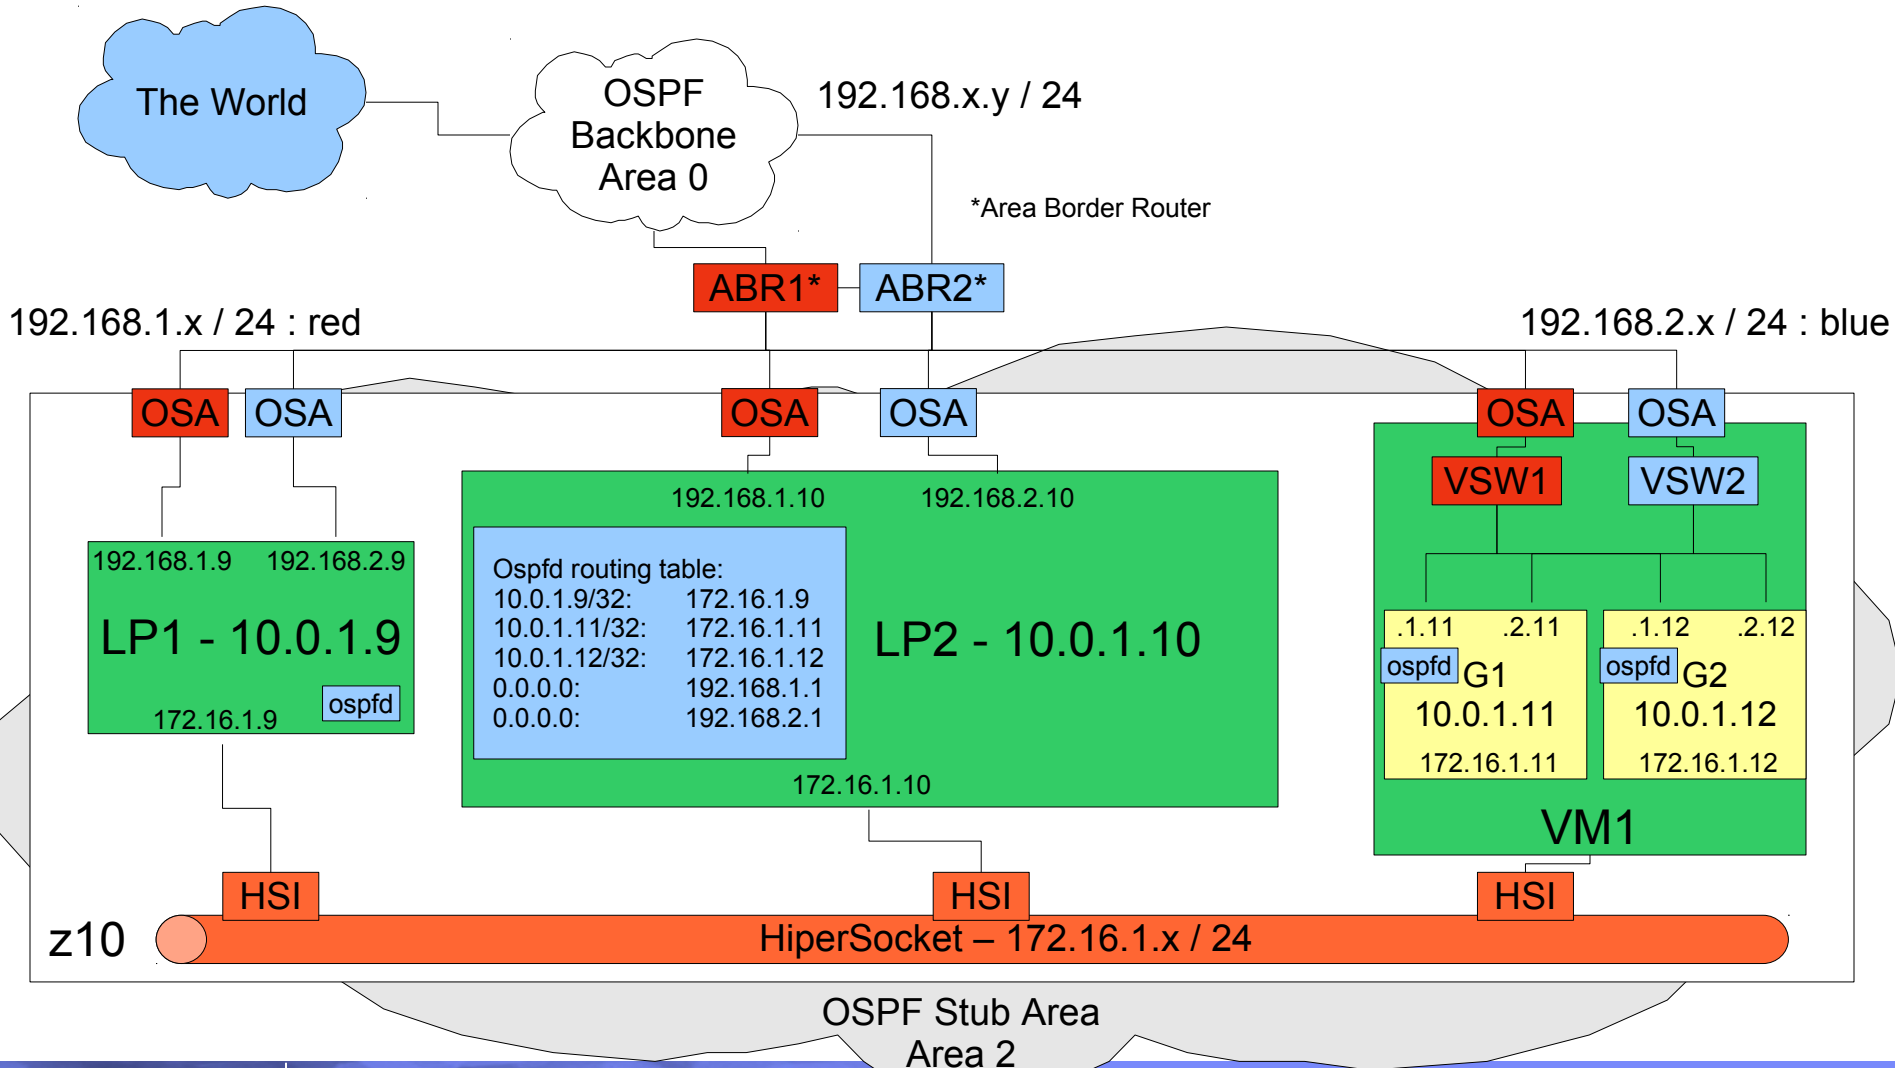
The World

OSPF Backbone Area 0

192.168.x.y / 24

*Area Border Router

ABR1* ABR2*

192.168.1.x / 24 : red

192.168.2.x / 24 : blue

OSA OSA OSA OSA OSA OSA

VSW1 VSW2

192.168.1.10 192.168.2.10

192.168.1.9 192.168.2.9

LP1 - 10.0.1.9

172.16.1.9 ospfd

Ospfd routing table:

| | |
|---|---|
| 10.0.1.9/32: | 172.16.1.9 |
| 10.0.1.11/32: | 172.16.1.11 |
| 10.0.1.12/32: | 172.16.1.12 |
| 0.0.0.0: | 192.168.1.1 |
| 0.0.0.0: | 192.168.2.1 |

LP2 - 10.0.1.10

172.16.1.10

.1.11 .2.11
ospfd G1
10.0.1.11
172.16.1.11

.1.12 .2.12
ospfd G2
10.0.1.12
172.16.1.12

VM1

HSI HSI HSI

z10

HiperSocket – 172.16.1.x / 24

OSPF Stub Area
Area 2